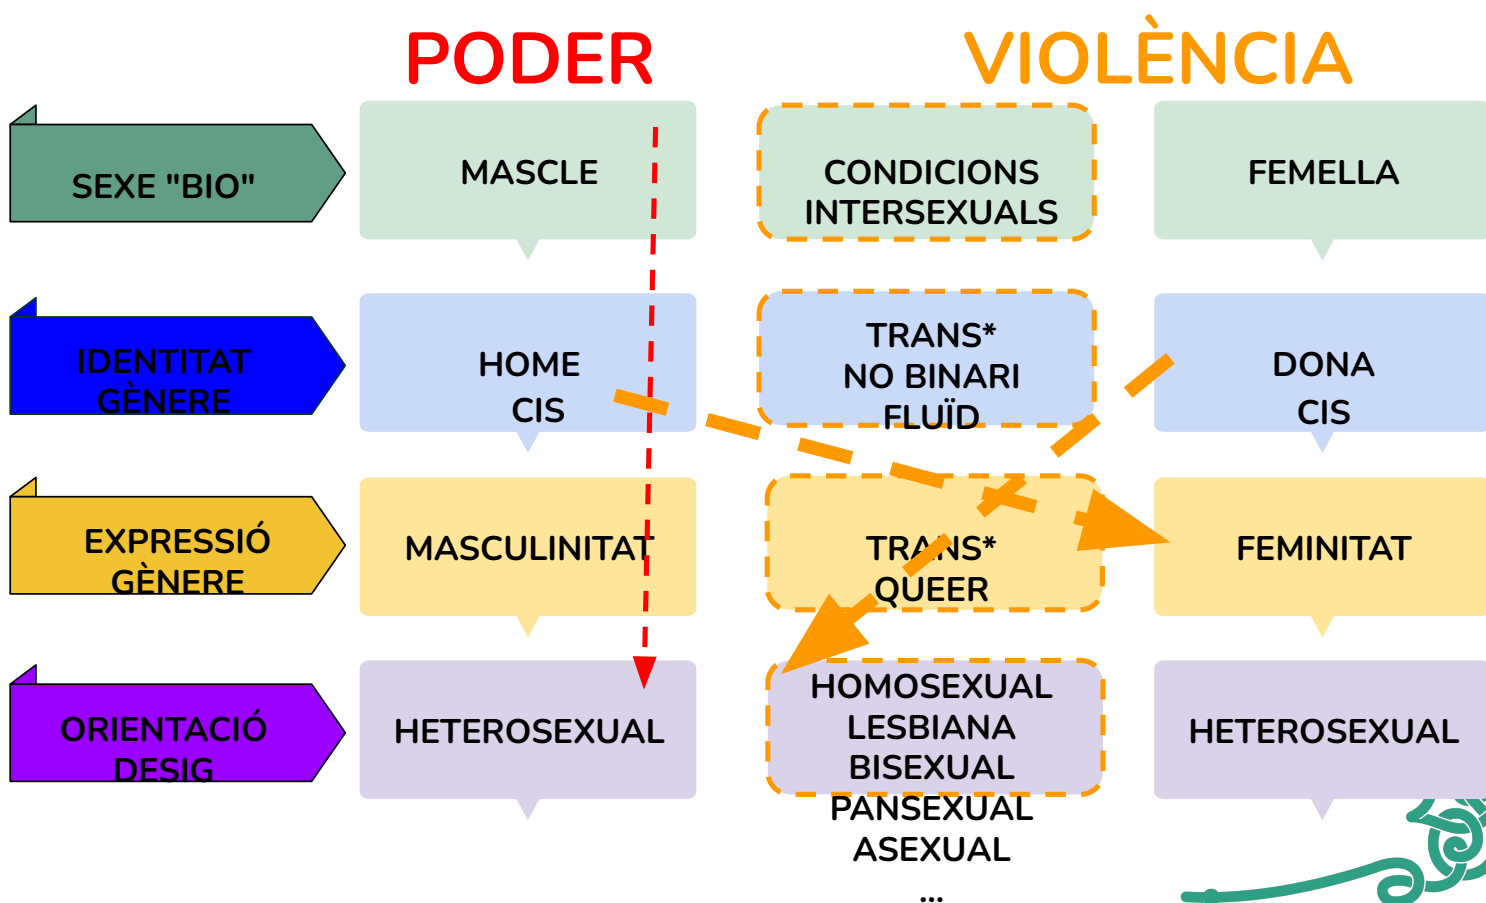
PODER

VIOLÈNCIA

SEXE "BIO"

MASCLE

CONDICIONS INTERSEXUALS

FEMELLA

IDENTITAT GÈNERE

HOME CIS

TRANS* NO BINARI FLUÏD

DONA CIS

EXPRESSIÓ GÈNERE

MASCULINITAT

TRANS* QUEER

FEMINITAT

ORIENTACIÓ DESIG

HETEROSEXUAL

HOMOSEXUAL LESBIANA BISEXUAL PANSEXUAL ASEXUAL ...

HETEROSEXUAL